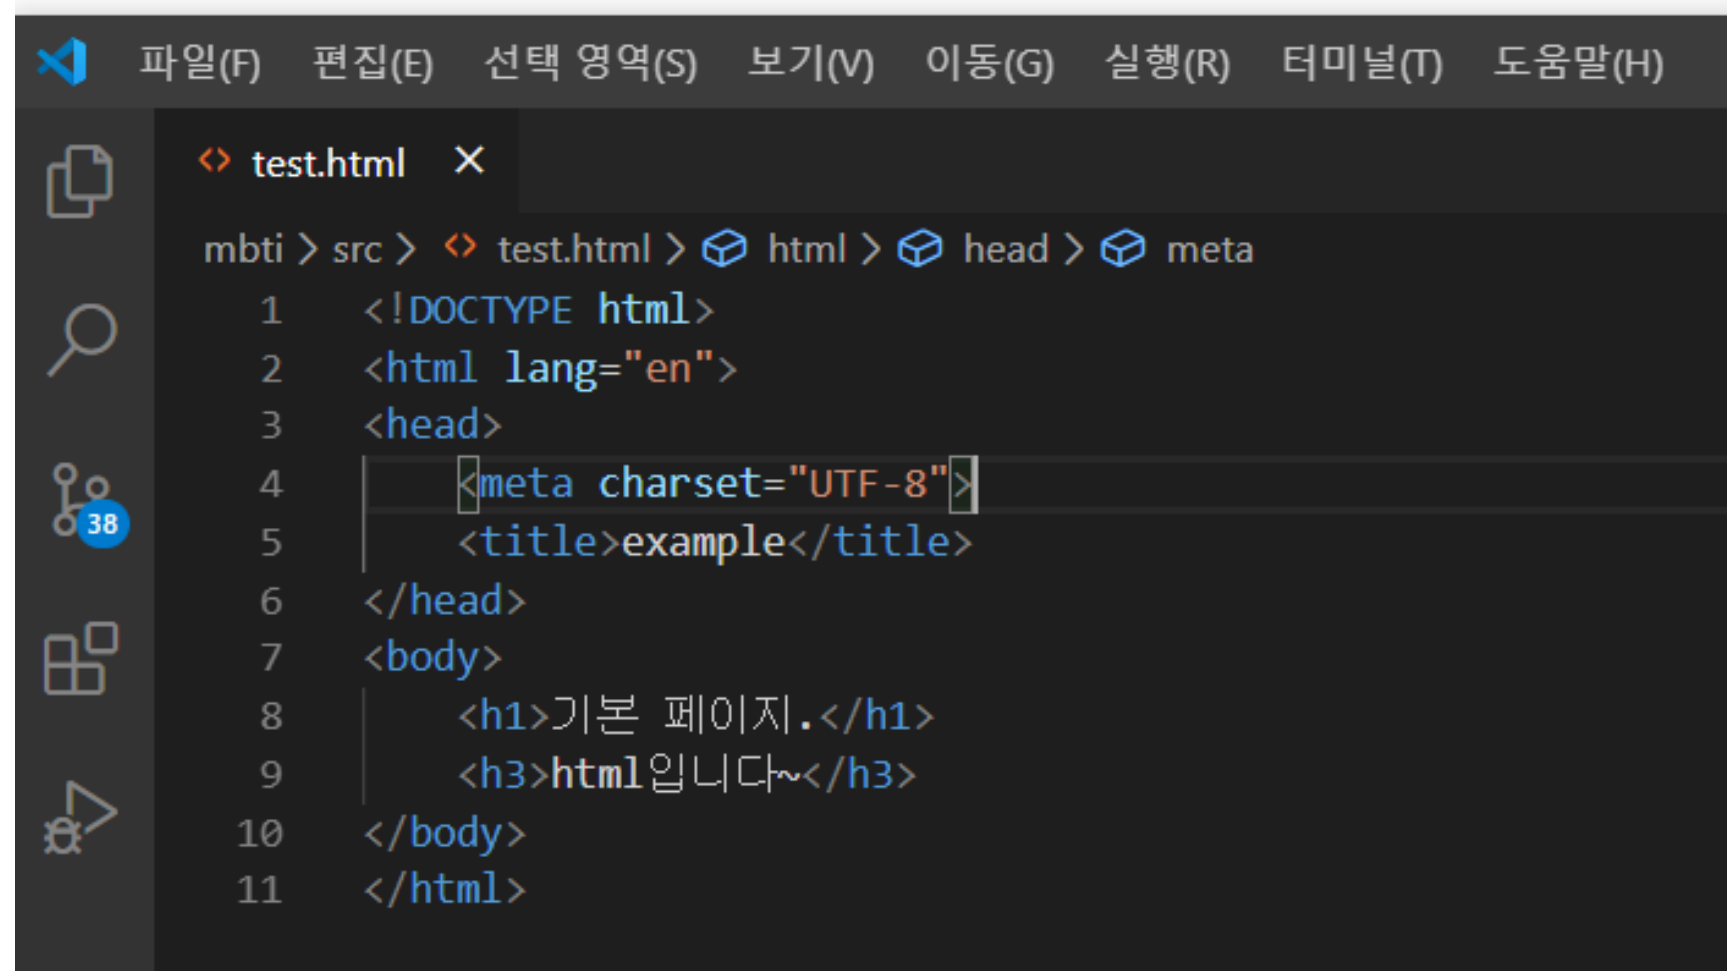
파일(F) 편집(E) 선택 영역(S) 보기(V) 이동(G) 실행(R) 터미널(T) 도움말(H)

test.html ×

mbti > src > test.html > html > head > meta

38

1 <!DOCTYPE html>
2 <html lang="en">
3 <head>
4 <meta charset="UTF-8">
5 <title>example</title>
6 </head>
7 <body>
8 <h1>기본 페이지.</h1>
9 <h3>html입니다~</h3>
10 </body>
11 </html>